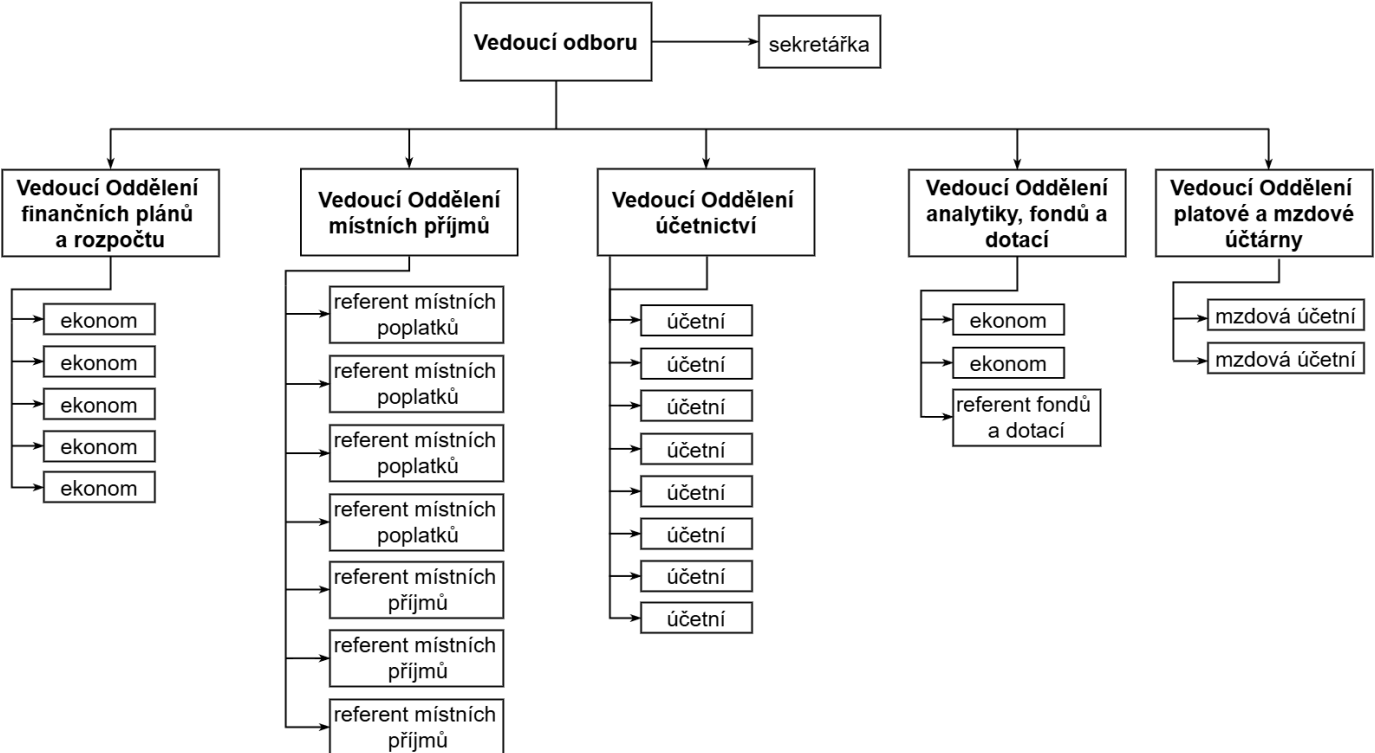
Vedoucí odboru

sekretářka

Vedoucí Oddělení finančních plánů a rozpočtu

ekonom

ekonom

ekonom

ekonom

ekonom

Vedoucí Oddělení místních příjmů

referent místních poplatků

referent místních poplatků

referent místních poplatků

referent místních poplatků

referent místních příjmů

referent místních příjmů

referent místních příjmů

Vedoucí Oddělení účetnictví

účetní

účetní

účetní

účetní

účetní

účetní

účetní

účetní

Vedoucí Oddělení analytiky, fondů a dotací

ekonom

ekonom

referent fondů a dotací

Vedoucí Oddělení platové a mzdové účtárny

mzdová účetní

mzdová účetní